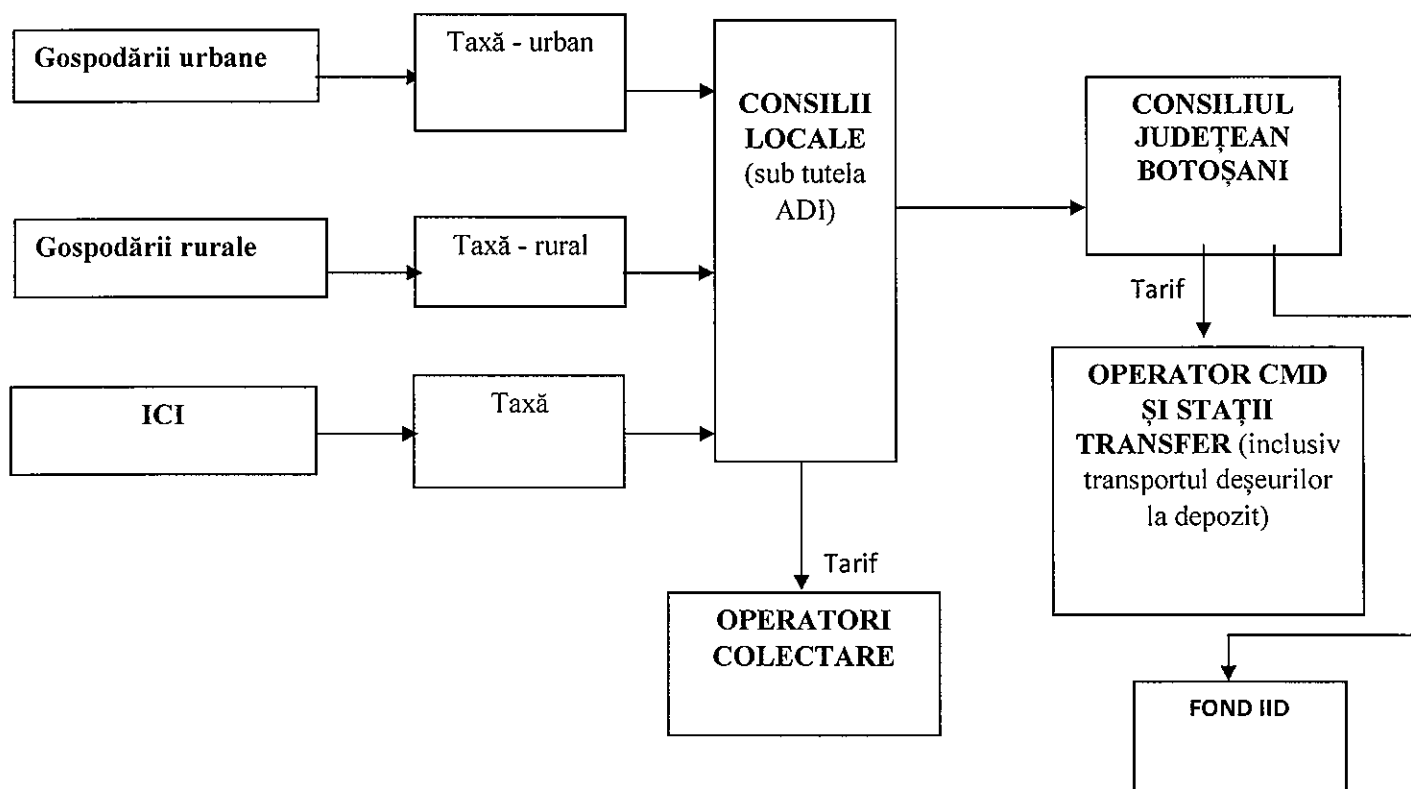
Gospodării urbane

Taxă - urban

Gospodării rurale

Taxă - rural

ICI

Taxă

CONSILII LOCALE (sub tutela ADI)

Tarif

OPERATORI COLECTARE

CONSILIUL JUDEȚEAN BOTOȘANI

Tarif

OPERATOR CMD ȘI STAȚII TRANSFER (inclusiv transportul deșeurilor la depozit)

FOND IID